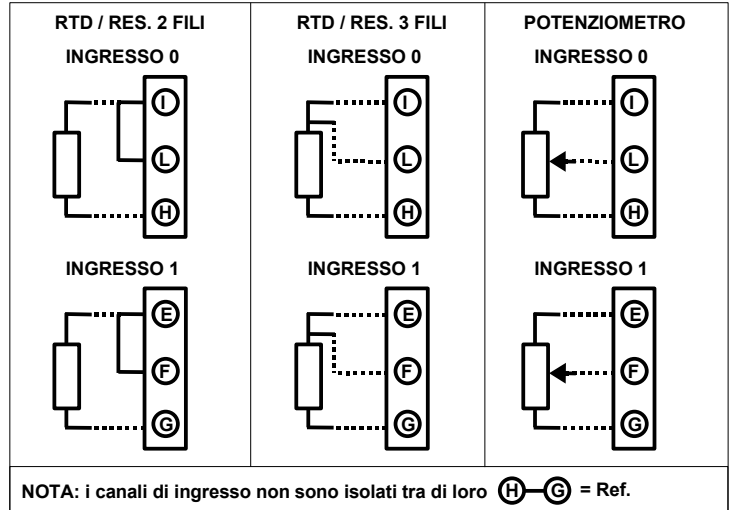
| RTD / RES. 2 FILI | RTD / RES. 3 FILI | POTENZIOMETRO |
|---|---|---|
| INGRESSO 0 | INGRESSO 0 | INGRESSO 0 |
| I L H | I L H | I L H |
| INGRESSO 1 | INGRESSO 1 | INGRESSO 1 |
| E F G | E F G | E F G |

NOTA: i canali di ingresso non sono isolati tra di loro H—G = Ref.